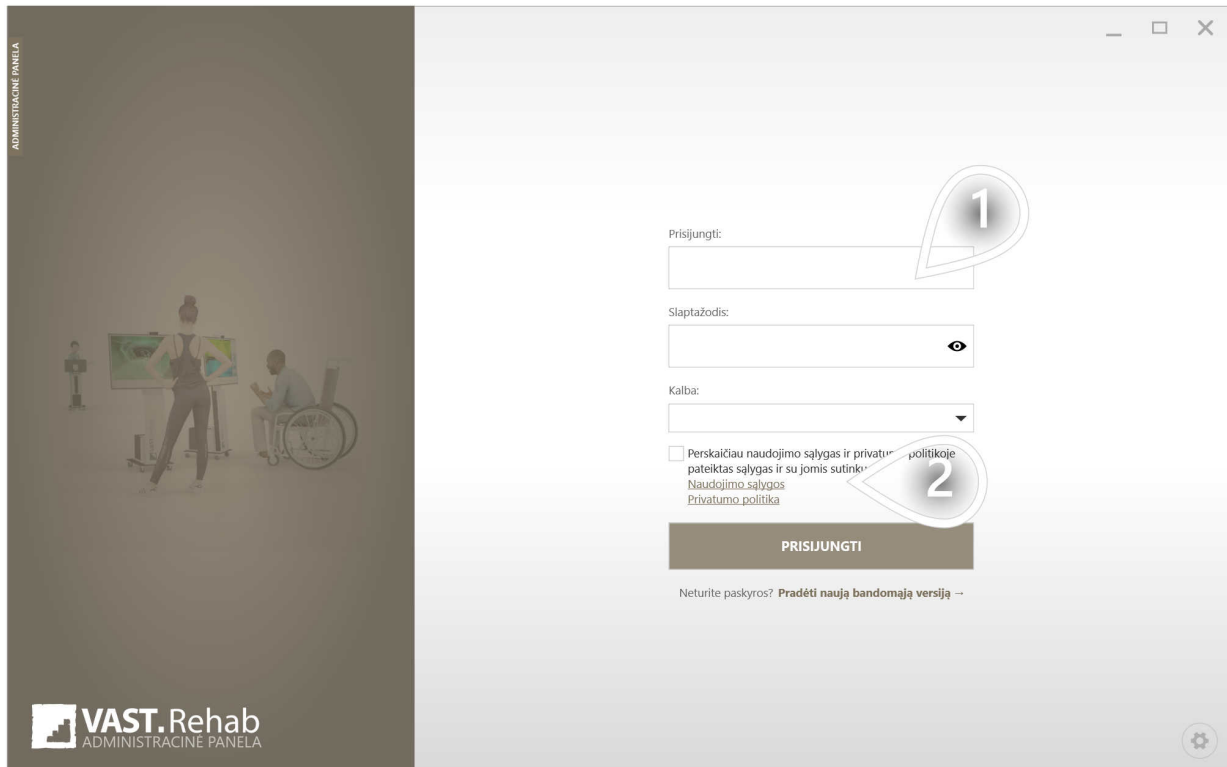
ADMINISTRACINĖ PANELA

Prisijungti:

1

Slaptažodis:

Kalba:

Perskaičiau naudojimo sąlygas ir privatu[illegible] politikoje pateiktas sąlygas ir su jomis sutinku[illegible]

2

Naudojimo sąlygos
Privatumo politika

PRISIJUNGTI

Neturite paskyros? **Pradėti naują bandomąją versiją** →

VAST.Rehab
ADMINISTRACINĖ PANELA